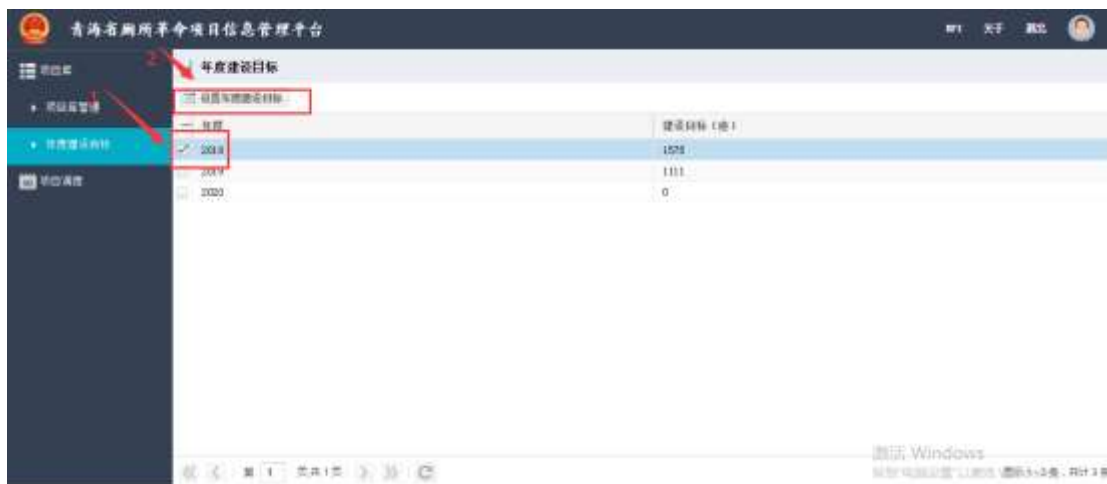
青海省厕所革命项目信息管理平台

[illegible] 关于 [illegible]

项目库

• 项目库管理

• 年度建设目标

项目调度

2

年度建设目标

设置年度建设目标

1

| | 年度 | 建设目标（座） |
|---|---|---|
| ✓ | 2018 | 1578 |
| | 2019 | 1111 |
| | 2020 | 0 |

第 1 页共1页

激活 Windows

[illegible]